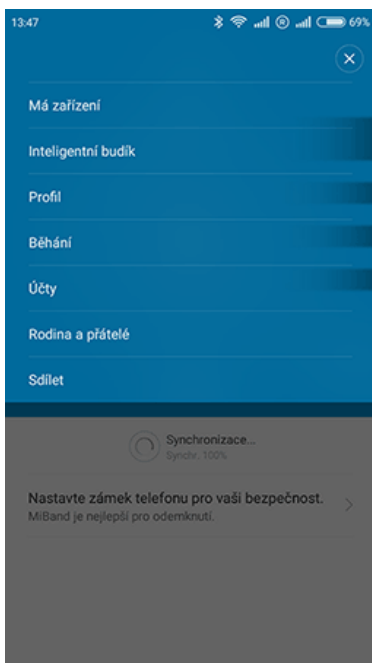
13:47 69%

Má zařízení

Inteligentní budík

Profil

Běhání

Účty

Rodina a přátelé

Sdílet

Synchronizace...
Synchr. 100%

Nastavte zámek telefonu pro vaši bezpečnost.
MiBand je nejlepší pro odemknutí.